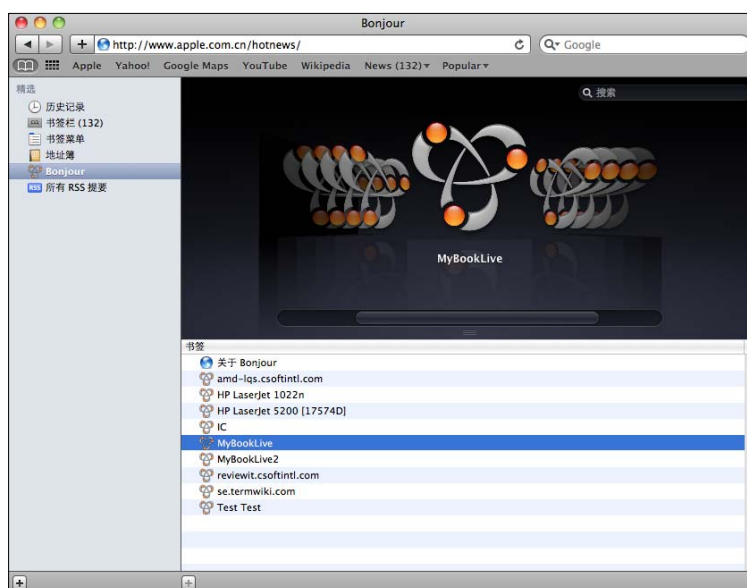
Bonjour

+ http://www.apple.com.cn/hotnews/

Google

Apple Yahoo! Google Maps YouTube Wikipedia News (132) Popular

精选
历史记录
书签栏 (132)
书签菜单
地址簿
Bonjour
所有 RSS 摘要

搜索

MyBookLive

书签
关于 Bonjour
amd-lqs.csoftintl.com
HP LaserJet 1022n
HP LaserJet 5200 [17574D]
IC
MyBookLive
MyBookLive2
reviewit.csoftintl.com
se.termwiki.com
Test Test